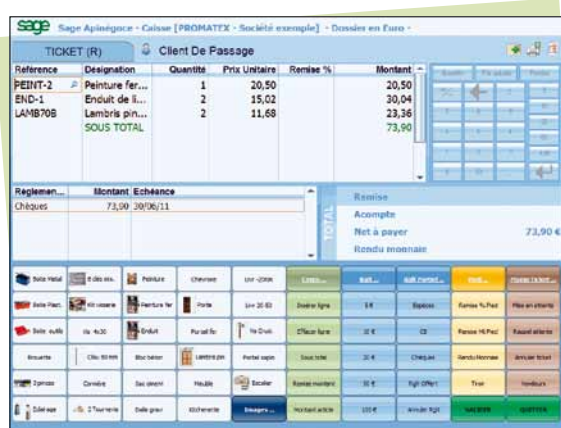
sage Sage Apinégoce - Caisse [PROMATEX - Société exemple] - Dossier en Euro -

TICKET (R)

Client De Passage

| Réference | Designation | Quantité | Prix Unitaire | Remise % | Montant |
|---|---|---|---|---|---|
| PEINT-2 | Peinture fer... | 1 | 20,50 | | 20,50 |
| END-1 | Enduit de li... | 2 | 15,02 | | 30,04 |
| LAMB70B | Lambris pin... | 2 | 11,68 | | 23,36 |
| | SOUS TOTAL | | | | 73,90 |

| Réglemen... | Montant | Echéance |
|---|---|---|
| Chèques | 73,90 | 20/06/11 |

TOTAL

Remise

Acompte

Net à payer 73,90 €

Rendu monnaie

Boite Metal | 8 cles six... | Peinture | Chevrons | Lnr -20lit

Boite Plast. | Kit vissere | Peinture fer | Porte | Lnr 20 63

Boite outils | Vis 4x30 | Enduit | Portail fer | Ve Druki

Brouette | Cliu 50 mm | Bloc beton | Lambris pin | Portail sapin

3 pinces | Cornière | Sac ciment | Meuble | Escalier

Echelle | 2 Tournevis | Dalle gravi | Kitchenette | Images ...

Insérer ligne | Effacer ligne | Sous total | Remise montant | Montant article

Espèces | CB | Chèques | Rglt Offert | Annuler Rglt

Remise % Pied | Remise Mt Pied | Rendu Monnaie | Tiroir

Mise en attente | Rappel attente | Annuler ticket | Vendeurs

VALIDER | QUITTER